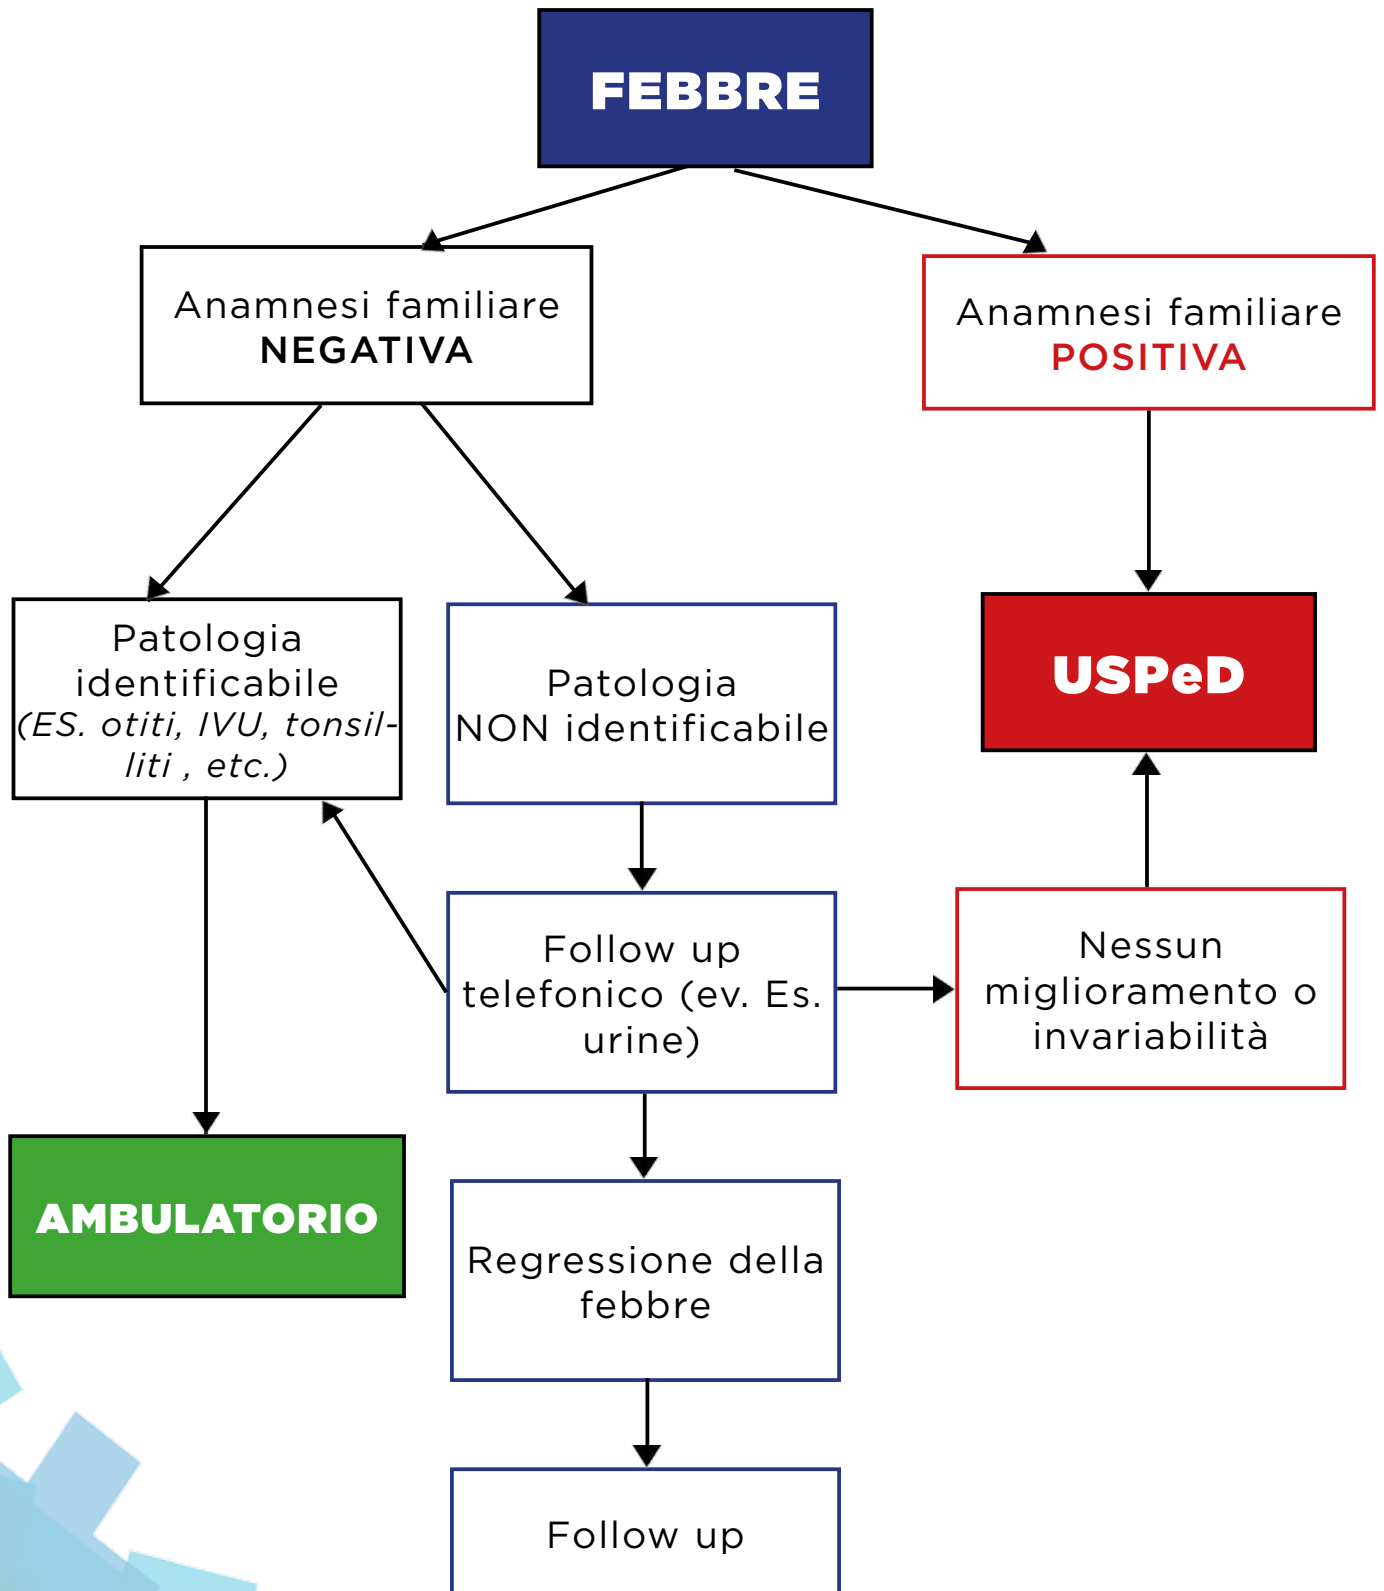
FEBBRE

Anamnesi familiare
NEGATIVA

Anamnesi familiare
POSITIVA

Patologia identificabile (ES. otiti, IVU, tonsilliti , etc.)

Patologia NON identificabile

USPeD

Follow up telefonico (ev. Es. urine)

Nessun miglioramento o invariabilità

AMBULATORIO

Regressione della febbre

Follow up